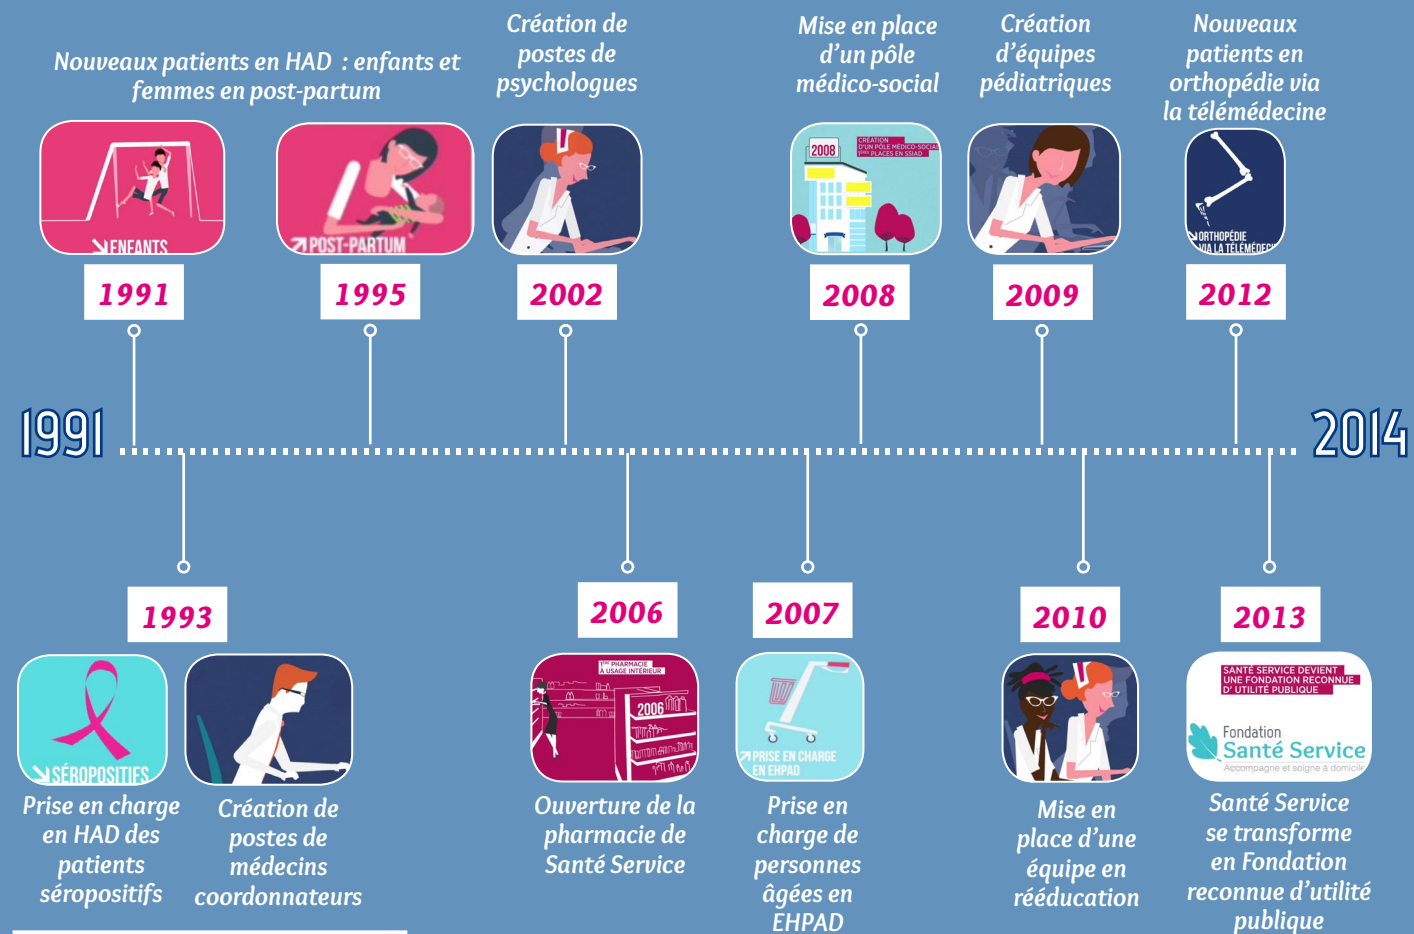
Nouveaux patients en HAD : enfants et femmes en post-partum

Création de postes de psychologues

Mise en place d'un pôle médico-social

Création d'équipes pédiatriques

Nouveaux patients en orthopédie via la télémédecine

ENFANTS

POST-PARTUM

2008

CRÉATION D'UN PÔLE MÉDICO-SOCIAL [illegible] PLACES EN SSIAD

ORTHOPÉDIE VIA LA TÉLÉMÉDECI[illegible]

1991

1995

2002

2008

2009

2012

1991

2014

1993

2006

2007

2010

2013

SÉROPOSITIFS

1ère PHARMACIE À USAGE INTÉRIEUR

2006

PRISE EN CHARGE EN EHPAD

SANTÉ SERVICE DEVIENT UNE FONDATION RECONNUE D'UTILITÉ PUBLIQUE

Fondation Santé Service Accompagne et soigne à domicile

Prise en charge en HAD des patients séropositifs

Création de postes de médecins coordonnateurs

Ouverture de la pharmacie de Santé Service

Prise en charge de personnes âgées en EHPAD

Mise en place d'une équipe en rééducation

Santé Service se transforme en Fondation reconnue d'utilité publique